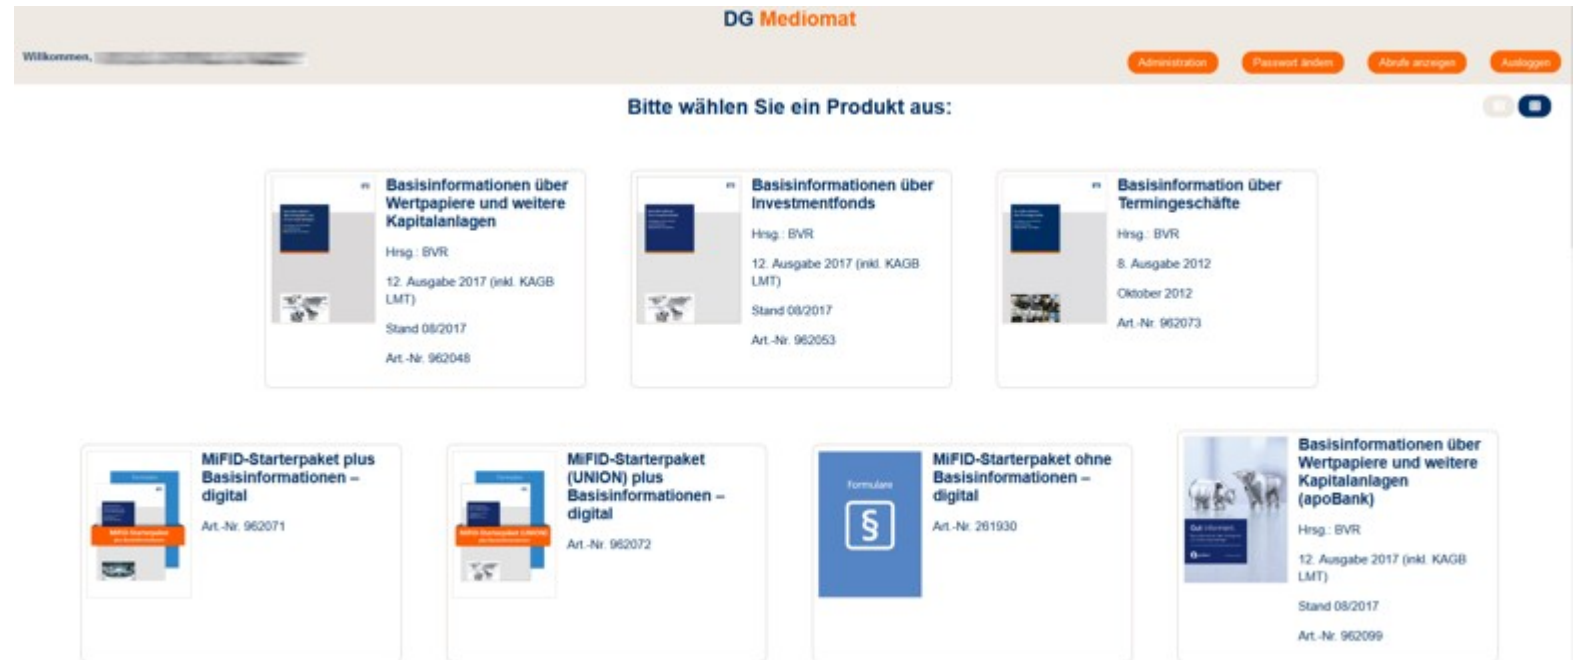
DG Mediomat

Willkommen, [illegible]

Administration Passwort ändern Abrufe anzeigen Ausloggen

Bitte wählen Sie ein Produkt aus:

Basisinformationen über Wertpapiere und weitere Kapitalanlagen

Hrsg.: BVR

12. Ausgabe 2017 (inkl. KAGB LMT)

Stand 08/2017

Art.-Nr. 962048

Basisinformationen über Investmentfonds

Hrsg.: BVR

12. Ausgabe 2017 (inkl. KAGB LMT)

Stand 08/2017

Art.-Nr. 962053

Basisinformation über Termingeschäfte

Hrsg.: BVR

8. Ausgabe 2012

Oktober 2012

Art.-Nr. 962073

MiFID-Starterpaket plus Basisinformationen – digital

Art.-Nr. 962071

MiFID-Starterpaket (UNION) plus Basisinformationen – digital

Art.-Nr. 962072

Formulare

§

MiFID-Starterpaket ohne Basisinformationen – digital

Art.-Nr. 261930

Basisinformationen über Wertpapiere und weitere Kapitalanlagen (apoBank)

Hrsg.: BVR

12. Ausgabe 2017 (inkl. KAGB LMT)

Stand 08/2017

Art.-Nr. 962099